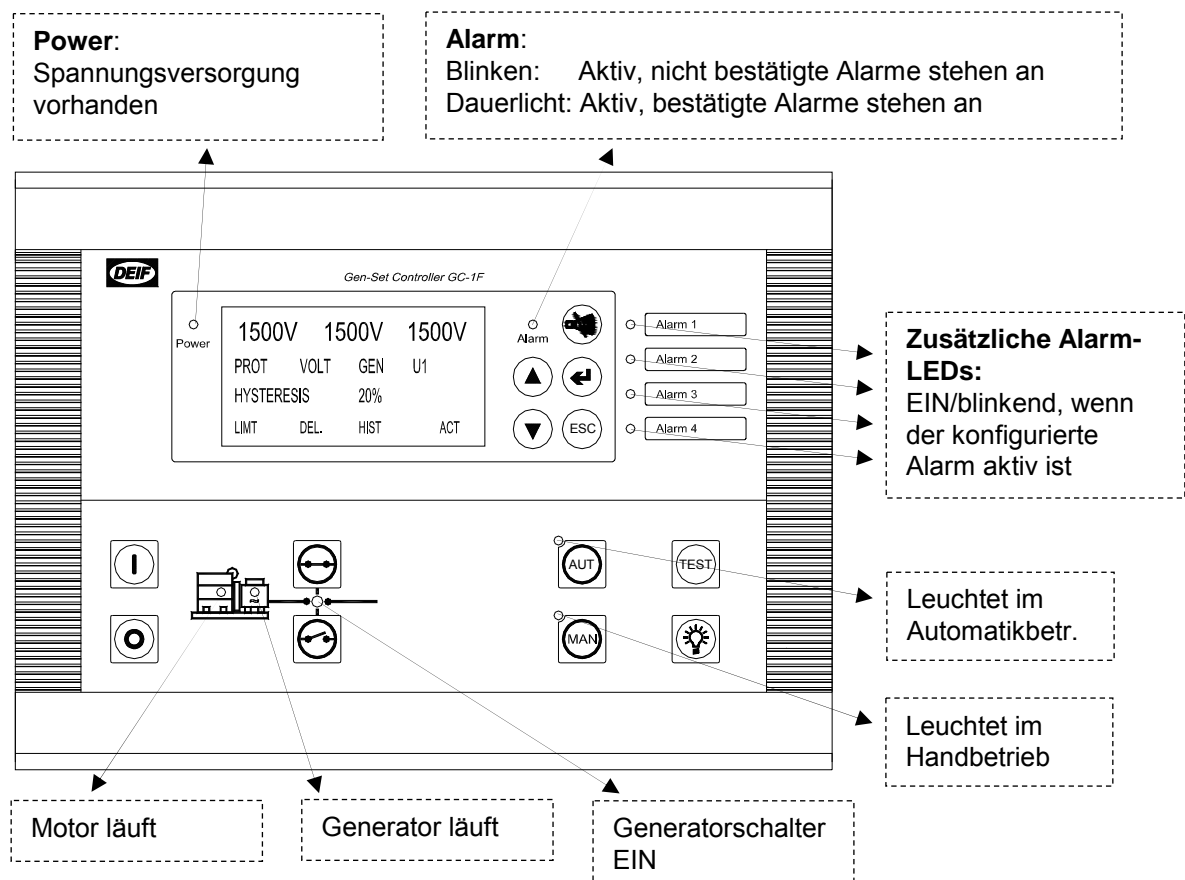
**Power**:
Spannungsversorgung vorhanden

**Alarm**:
Blinken: Aktiv, nicht bestätigte Alarme stehen an
Dauerlicht: Aktiv, bestätigte Alarme stehen an

DEIF

Gen-Set Controller GC-1F

Power

1500V 1500V 1500V
PROT VOLT GEN U1
HYSTERESIS 20%
LIMT DEL. HIST ACT

Alarm

ESC

Alarm 1
Alarm 2
Alarm 3
Alarm 4

**Zusätzliche Alarm-LEDs:**
EIN/blinkend, wenn der konfigurierte Alarm aktiv ist

I

O

AUT

TEST

MAN

Leuchtet im Automatikbetr.

Leuchtet im Handbetrieb

Motor läuft

Generator läuft

Generatorschalter EIN